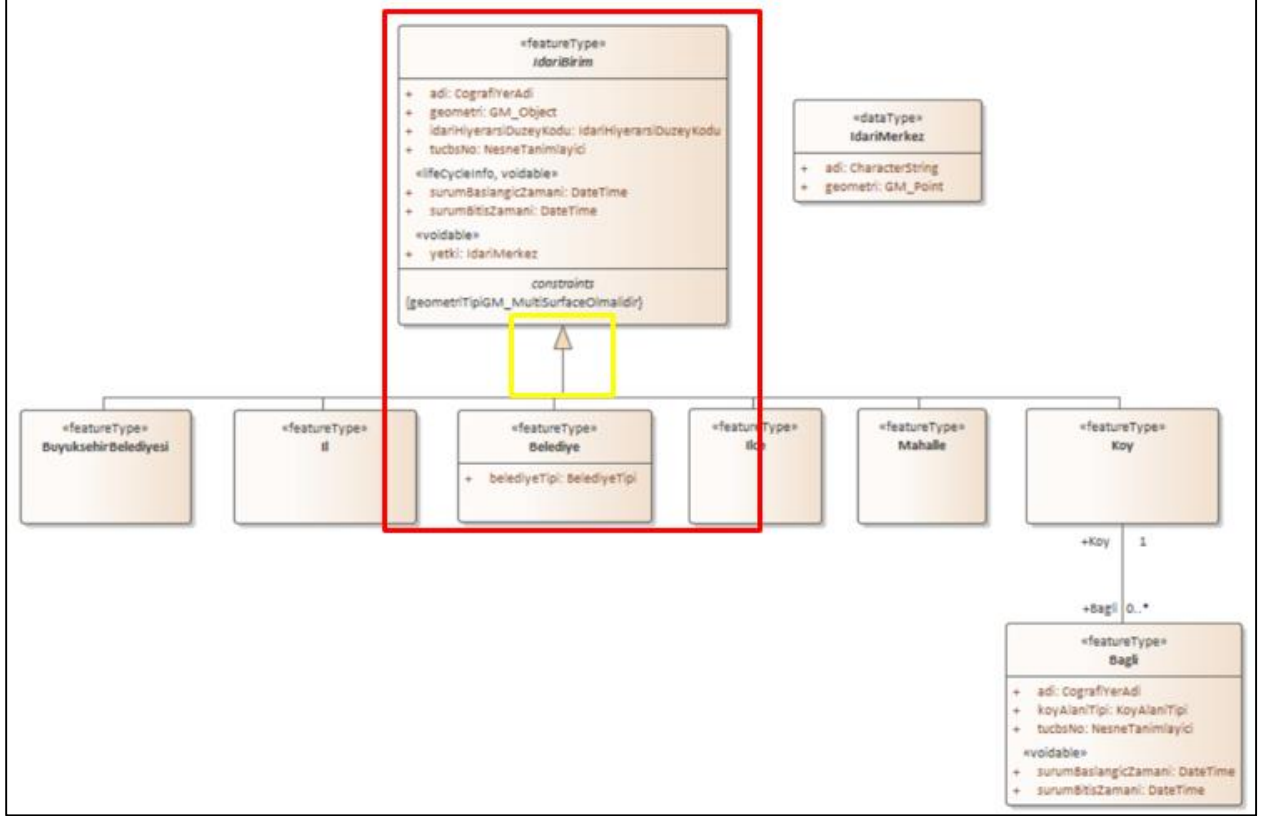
«featureType»
IdariBirim

+ adi: CografiYerAdi
+ geometri: GM_Object
+ idariHiyerarsiDuzeyKodu: IdariHiyerarsiDuzeyKodu
+ tucbsNo: NesneTanimlayici
«lifeCycleInfo, voidable»
+ surumBaslangicZamani: DateTime
+ surumBitisZamani: DateTime
«voidable»
+ yetki: IdariMerkez

constraints
{geometriTipiGM_MultiSurfaceOlmalidir}

«dataType»
IdariMerkez

+ adi: CharacterString
+ geometri: GM_Point

«featureType»
BuyuksehirBelediyesi

«featureType»
Il

«featureType»
Belediye

+ belediyeTipi: BelediyeTipi

«featureType»
Ilce

«featureType»
Mahalle

«featureType»
Koy

+Koy 1

+Bagli 0..*

«featureType»
Bagli

+ adi: CografiYerAdi
+ koyAlaniTipi: KoyAlaniTipi
+ tucbsNo: NesneTanimlayici
«voidable»
+ surumBaslangicZamani: DateTime
+ surumBitisZamani: DateTime